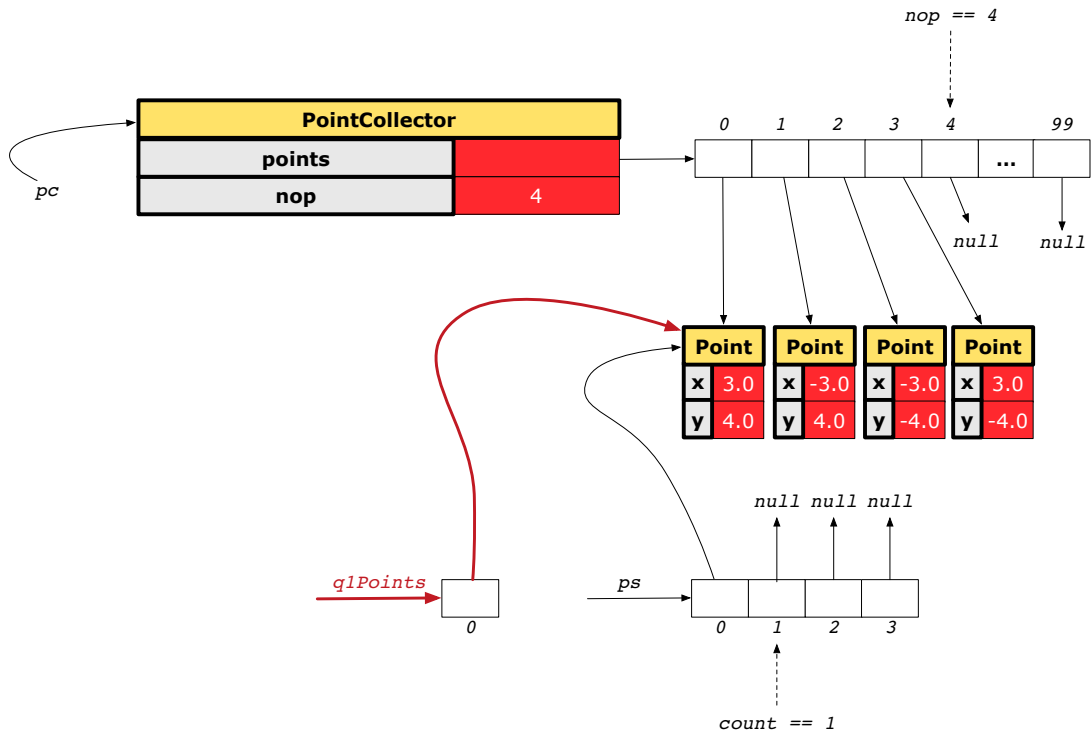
nop == 4

PointCollector

points

nop 4

pc

0 1 2 3 4 99

...

null null

Point
x 3.0
y 4.0

Point
x -3.0
y 4.0

Point
x -3.0
y -4.0

Point
x 3.0
y -4.0

null null null

q1Points

0

ps

0 1 2 3

count == 1